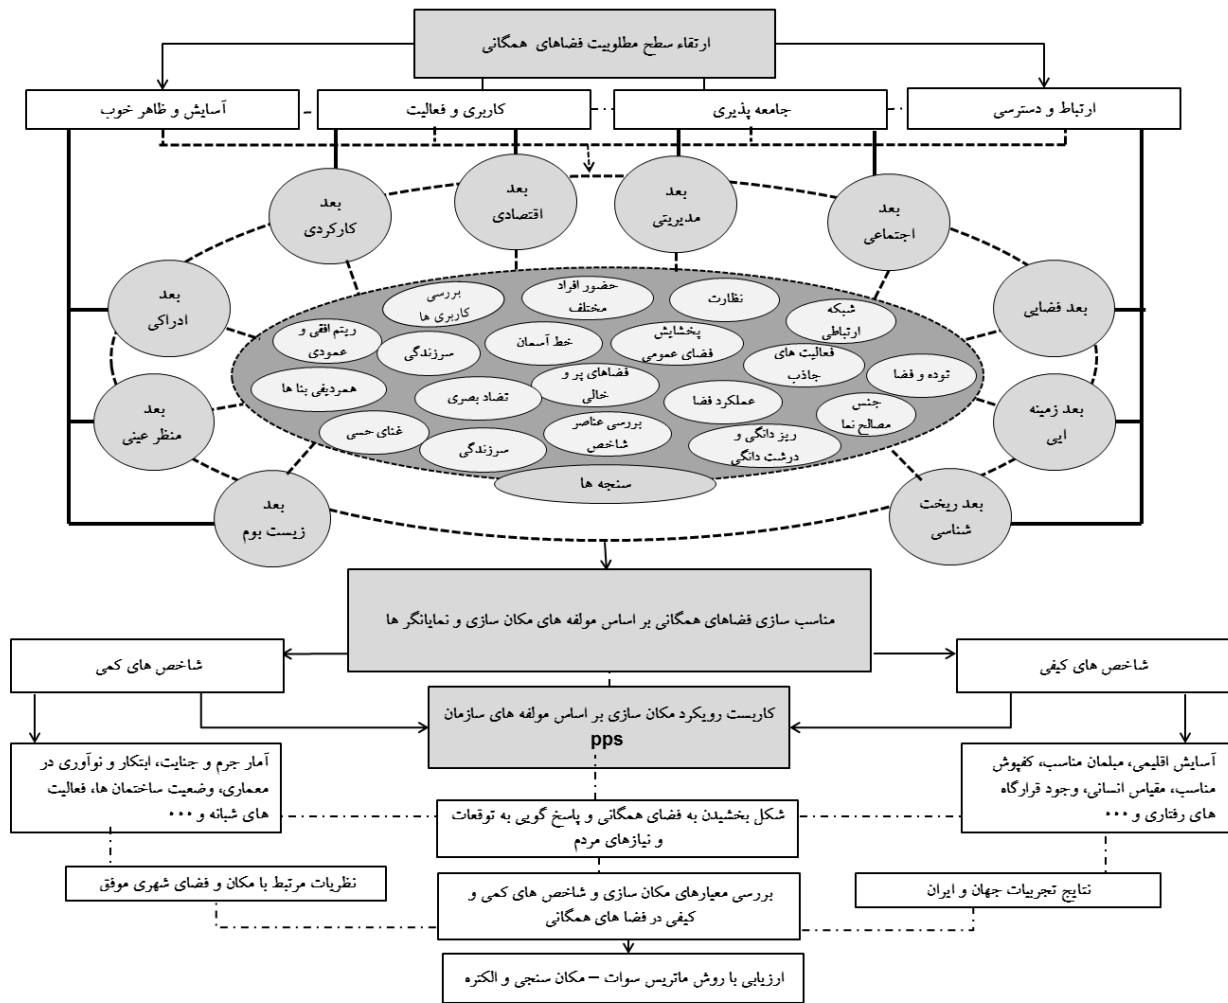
ارتقاء سطح مطلوبیت فضاهای همگانی

ارتباط و دسترسی

جامعه پذیری

کاربری و فعالیت

آسایش و ظاهر خوب

بعد اجتماعی

بعد مدیریتی

بعد اقتصادی

بعد کارکردی

بعد فضایی

بعد ادراکی

بعد زمینه ایی

بعد منظر عینی

بعد ریخت شناسی

بعد زیست بوم

شبکه ارتباطی

نظارت

حضور افراد مختلف

بررسی کاربری ها

ریتم افقی و عمودی

سرزندگی

خط آسمان

پخشایش فضای عمومی

فعالیت های جاذب

توده و فضا

همردیفی بنا ها

تضاد بصری

فضاهای پر و خالی

عملکرد فضا

جنس مصالح نما

غنای حسی

سرزندگی

بررسی عناصر شاخص

ریز دانگی و درشت دانگی

سنجه ها

مناسب سازی فضاهای همگانی بر اساس مولفه های مکان سازی و نمایانگر ها

شاخص های کیفی

شاخص های کمی

کاربست رویکرد مکان سازی بر اساس مولفه های سازمان pps

آسایش اقلیمی، مبلمان مناسب، کفپوش مناسب، مقیاس انسانی، وجود قرارگاه های رفتاری و ...

آمار جرم و جنایت، ابتکار و نوآوری در معماری، وضعیت ساختمان ها، فعالیت های شبانه و ...

شکل بخشیدن به فضای همگانی و پاسخ گویی به توقعات و نیازهای مردم

نتایج تجربیات جهان و ایران

نظریات مرتبط با مکان و فضای شهری موفق

بررسی معیارهای مکان سازی و شاخص های کمی و کیفی در فضا های همگانی

ارزیابی با روش ماتریس سوات – مکان سنجی و الکتره